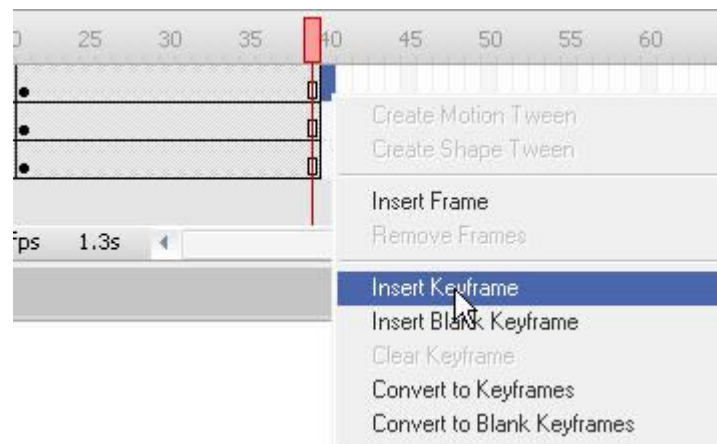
0 25 30 35 40 45 50 55 60

fps 1.3s

Create Motion Tween
Create Shape Tween

Insert Frame
Remove Frames

Insert Keyframe
Insert Blank Keyframe
Clear Keyframe
Convert to Keyframes
Convert to Blank Keyframes